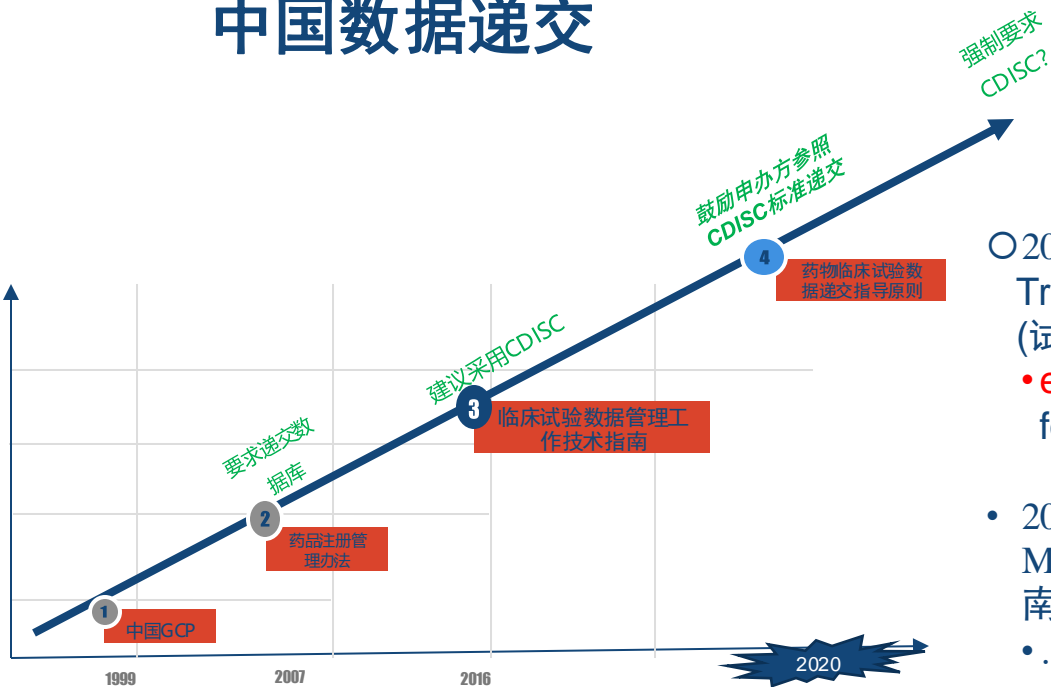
中国数据递交

强制要求
CDISC?

鼓励申办方参照
CDISC标准递交

4
药物临床试验数据递交指导原则

建议采用CDISC

3
临床试验数据管理工作技术指南

要求递交数
据库

2
药品注册管理办法

1
中国GCP

1999
2007
2016
2020

○20
Tr
(试
• e
f

• 20
M
南

• .